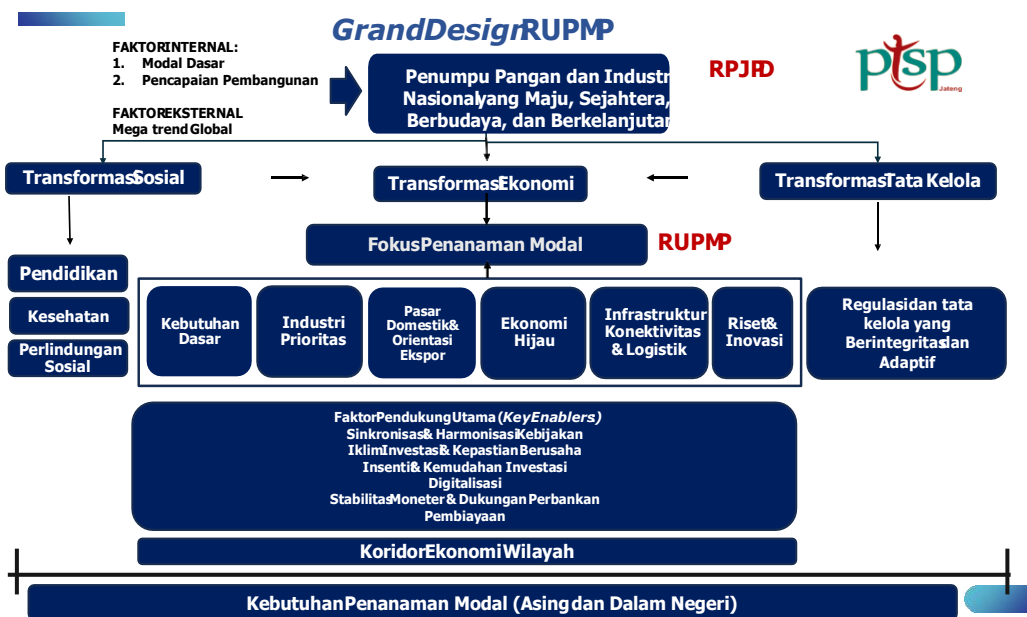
GrandDesignRUPMP

FAKTORINTERNAL:
1. Modal Dasar
2. Pencapaian Pembangunan

FAKTOREKSTERNAL
Mega trend Global

Penumpu Pangan dan Industri Nasionalyang Maju, Sejahtera, Berbudaya, dan Berkelanjutan

RPJPD

ptsp
Jateng

TransformasiSosial

TransformasiEkonomi

TransformasiTata Kelola

Pendidikan

Kesehatan

Perlindungan Sosial

FokusPenanaman Modal

RUPMP

Kebutuhan Dasar

Industri Prioritas

Pasar Domestik& Orientasi Ekspor

Ekonomi Hijau

Infrastruktur Konektivitas & Logistik

Riset& Inovasi

Regulasidan tata kelola yang Berintegritasdan Adaptif

FaktorPendukungUtama (KeyEnablers)
Sinkronisasi& HarmonisasiKebijakan
IklimInvestasi& KepastianBerusaha
Insentif& Kemudahan Investasi
Digitalisasi
StabilitasMoneter& DukunganPerbankan
Pembiayaan

KoridorEkonomiWilayah

KebutuhanPenanaman Modal (Asingdan Dalam Negeri)